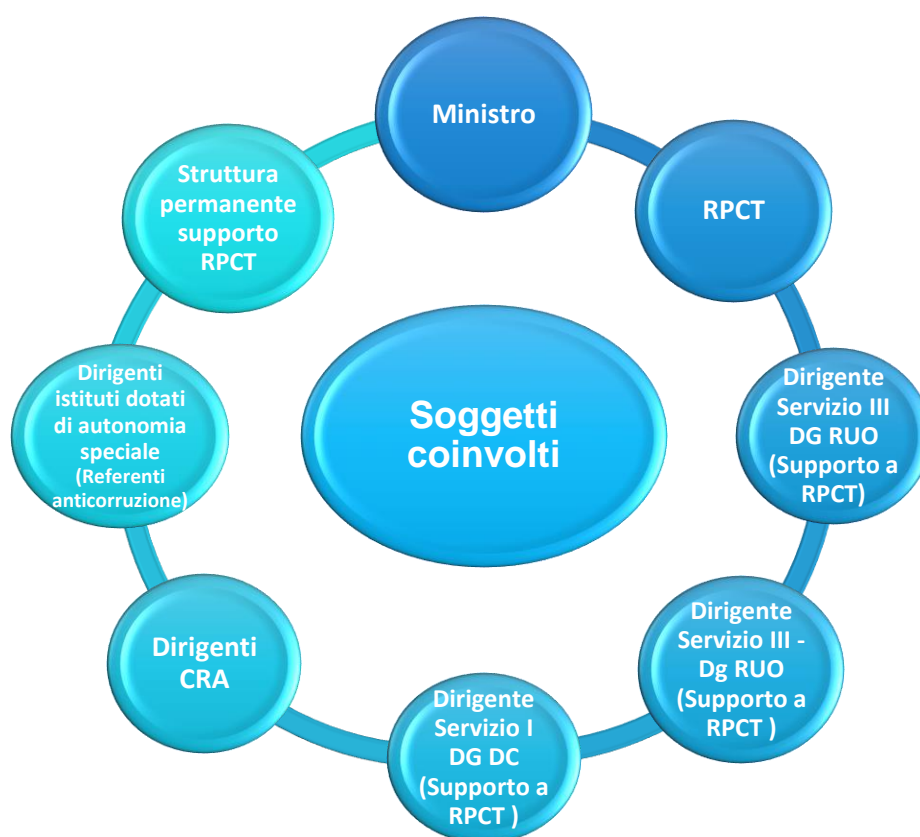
Soggetti coinvolti

Ministro

RPCT

Dirigente Servizio III DG RUO (Supporto a RPCT)

Dirigente Servizio III - Dg RUO (Supporto a RPCT )

Dirigente Servizio I DG DC (Supporto a RPCT )

Dirigenti CRA

Dirigenti istituti dotati di autonomia speciale (Referenti anticorruzione)

Struttura permanente supporto RPCT